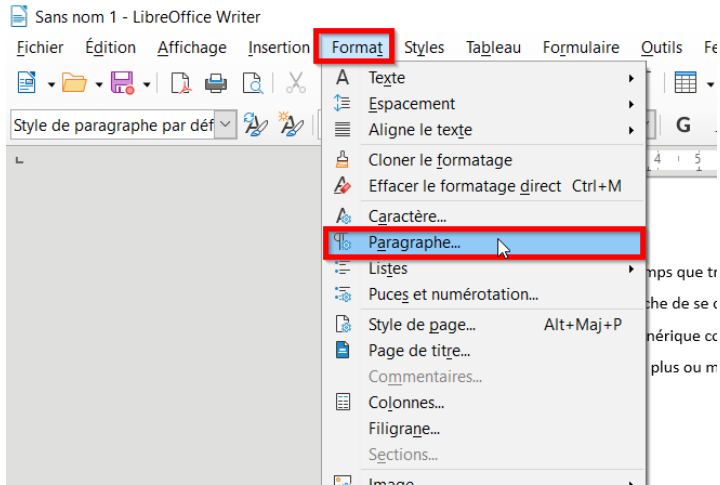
Sans nom 1 - LibreOffice Writer

Fichier Édition Affichage Insertion Format Styles Tableau Formulaire Outils Fe

Style de paragraphe par déf

G

Texte
Espacement
Aligne le texte
Cloner le formatage
Effacer le formatage direct Ctrl+M
Caractère...
Paragraphe...
Listes
Puces et numérotation...
Style de page... Alt+Maj+P
Page de titre...
Commentaires...
Colonnes...
Filigrane...
Sections...
Image

mps que tr
che de se d
nérique co
plus ou m